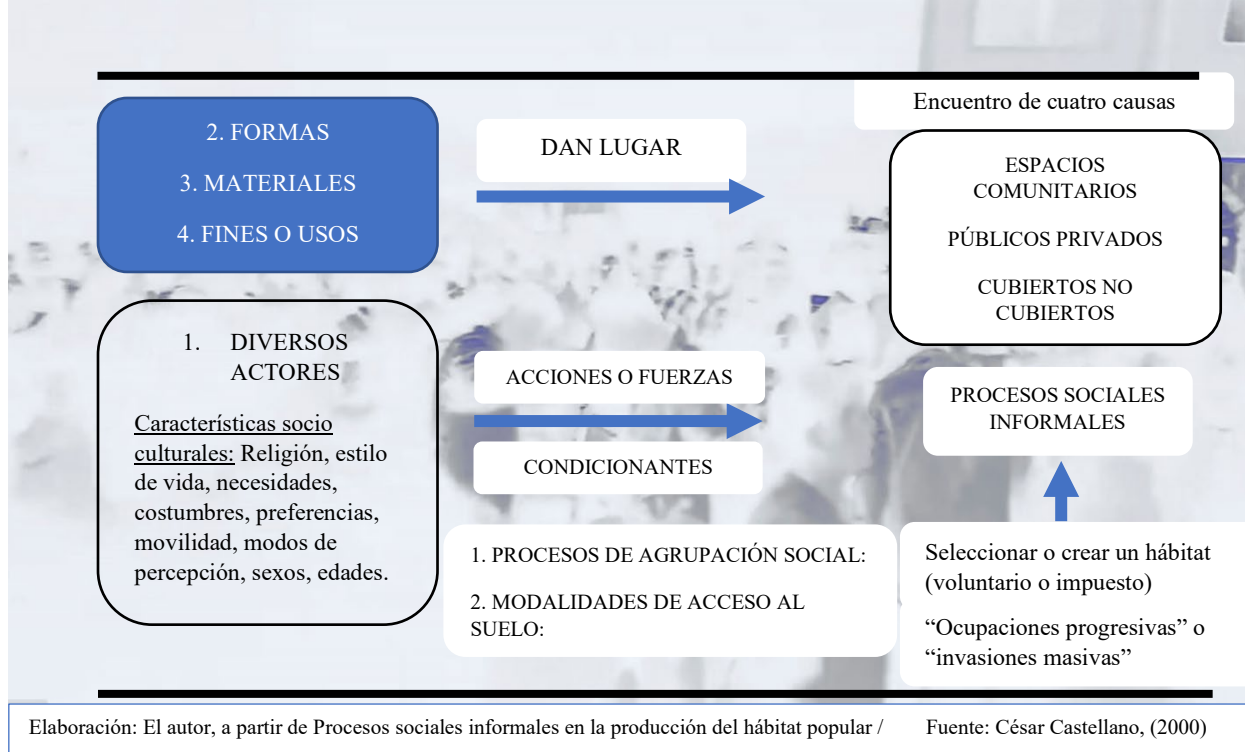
Encuentro de cuatro causas

2. FORMAS

3. MATERIALES

4. FINES O USOS

DAN LUGAR

ESPACIOS COMUNITARIOS

PÚBLICOS PRIVADOS

CUBIERTOS NO CUBIERTOS

1. DIVERSOS ACTORES

Características socio culturales: Religión, estilo de vida, necesidades, costumbres, preferencias, movilidad, modos de percepción, sexos, edades.

ACCIONES O FUERZAS

CONDICIONANTES

PROCESOS SOCIALES INFORMALES

1. PROCESOS DE AGRUPACIÓN SOCIAL:

2. MODALIDADES DE ACCESO AL SUELO:

Seleccionar o crear un hábitat (voluntario o impuesto)

“Ocupaciones progresivas” o “invasiones masivas”

Elaboración: El autor, a partir de Procesos sociales informales en la producción del hábitat popular / Fuente: César Castellano, (2000)